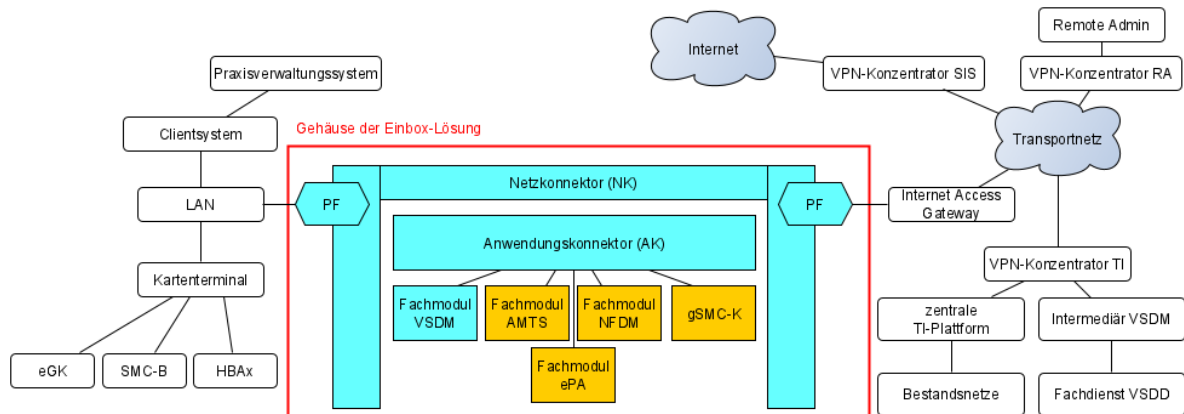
Internet

Remote Admin

VPN-Konzentrator SIS

VPN-Konzentrator RA

Praxisverwaltungssystem

Clientsystem

Gehäuse der Einbox-Lösung

Transportnetz

Netzkonnektor (NK)

LAN

PF

PF

Internet Access Gateway

Anwendungskonnektor (AK)

VPN-Konzentrator TI

Kartenterminal

Fachmodul VSDM

Fachmodul AMTS

Fachmodul NFDM

gSMC-K

zentrale TI-Plattform

Intermediär VSDM

Fachmodul ePA

eGK

SMC-B

HBAx

Bestandsnetze

Fachdienst VSDD